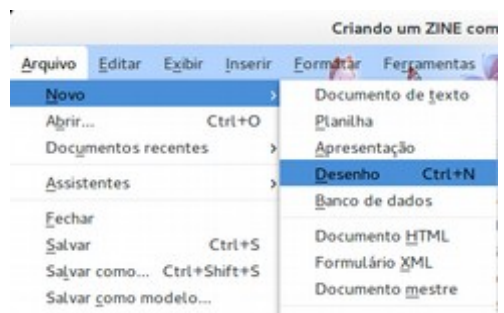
Criando um ZINE com

Arquivo Editar Exibir Inserir Formatar Ferramentas

Novo
Abrir... Ctrl+O
Documentos recentes
Assistentes
Fechar
Salvar Ctrl+S
Salvar como... Ctrl+Shift+S
Salvar como modelo...

Documento de texto
Planilha
Apresentação
Desenho Ctrl+N
Banco de dados
Documento HTML
Formulário XML
Documento mestre